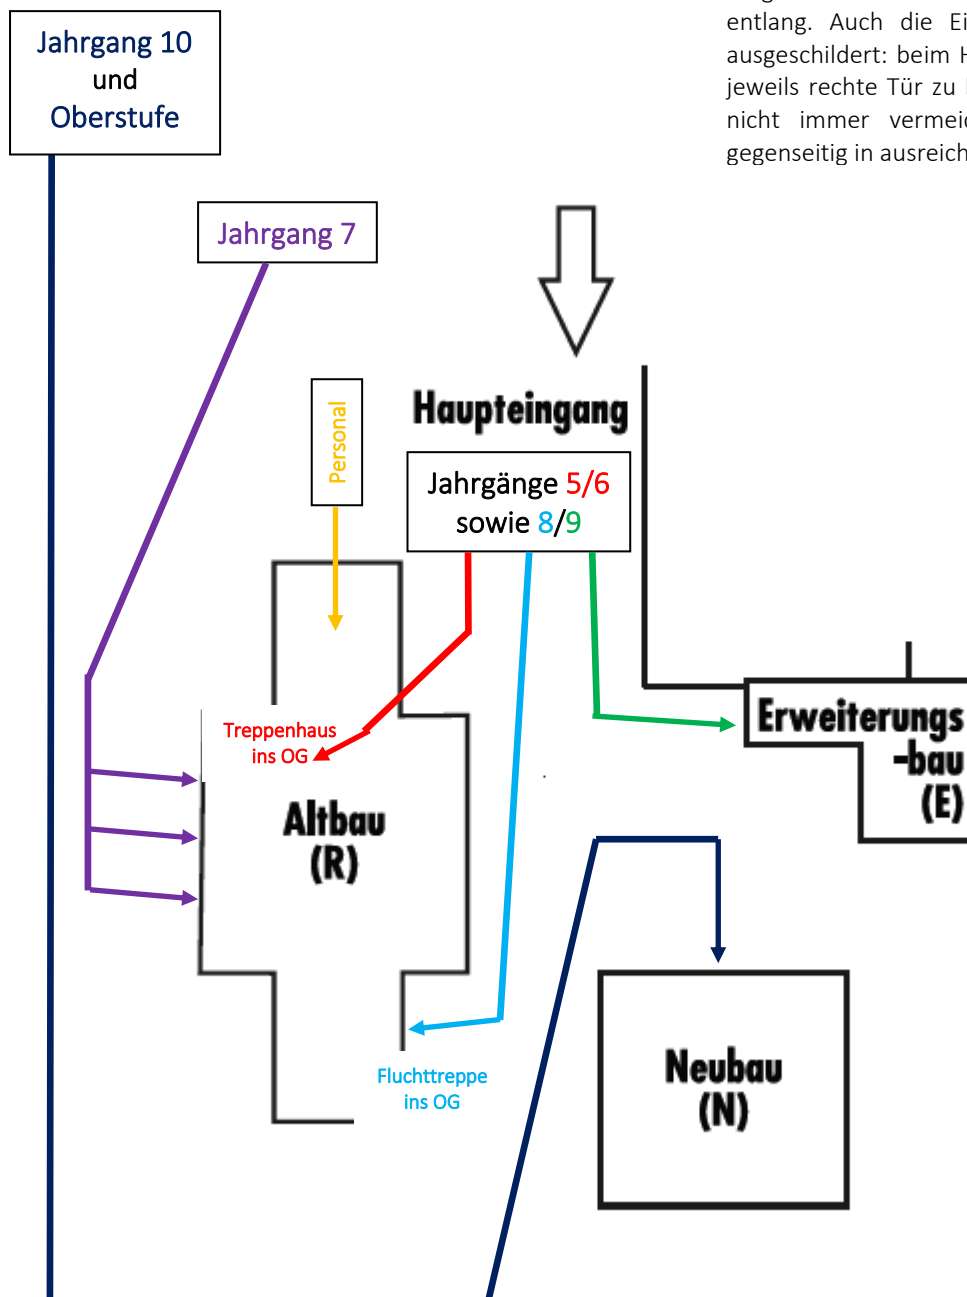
entlang. Auch die Ei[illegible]
ausgeschildert: beim H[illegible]
jeweils rechte Tür zu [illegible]
nicht immer vermei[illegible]
gegenseitig in ausreich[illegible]

Jahrgang 10
und
Oberstufe

Jahrgang 7

Personal

Haupteingang

Jahrgänge 5/6
sowie 8/9

Treppenhaus
ins OG

Altbau
(R)

Erweiterungs
-bau
(E)

Fluchttreppe
ins OG

Neubau
(N)